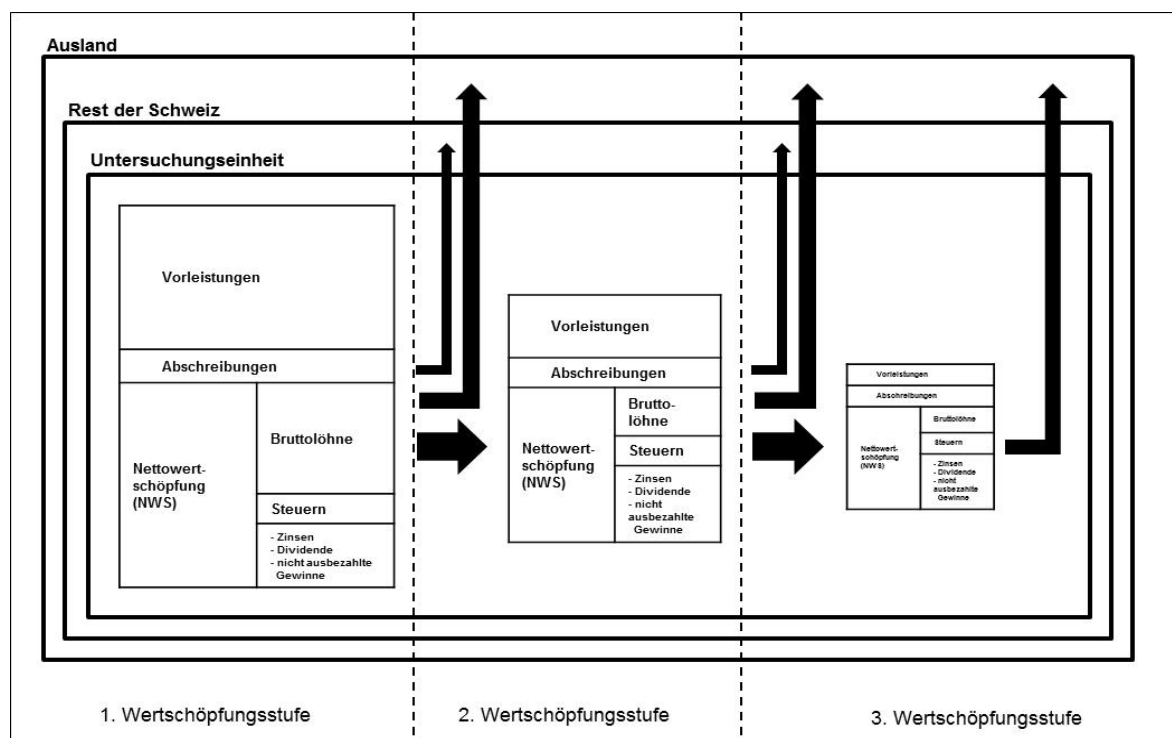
Ausland

Rest der Schweiz

Untersuchungseinheit

Vorleistungen

Abschreibungen

Bruttolöhne

Nettowertschöpfung (NWS)

Steuern

- Zinsen
- Dividende
- nicht ausbezahlte Gewinne

Vorleistungen

Abschreibungen

Bruttolöhne

Nettowertschöpfung (NWS)

Steuern

- Zinsen
- Dividende
- nicht ausbezahlte Gewinne

Vorleistungen

Abschreibungen

Bruttolöhne

Nettowertschöpfung (NWS)

Steuern

- Zinsen
- Dividende
- nicht ausbezahlte Gewinne

1. Wertschöpfungsstufe

2. Wertschöpfungsstufe

3. Wertschöpfungsstufe